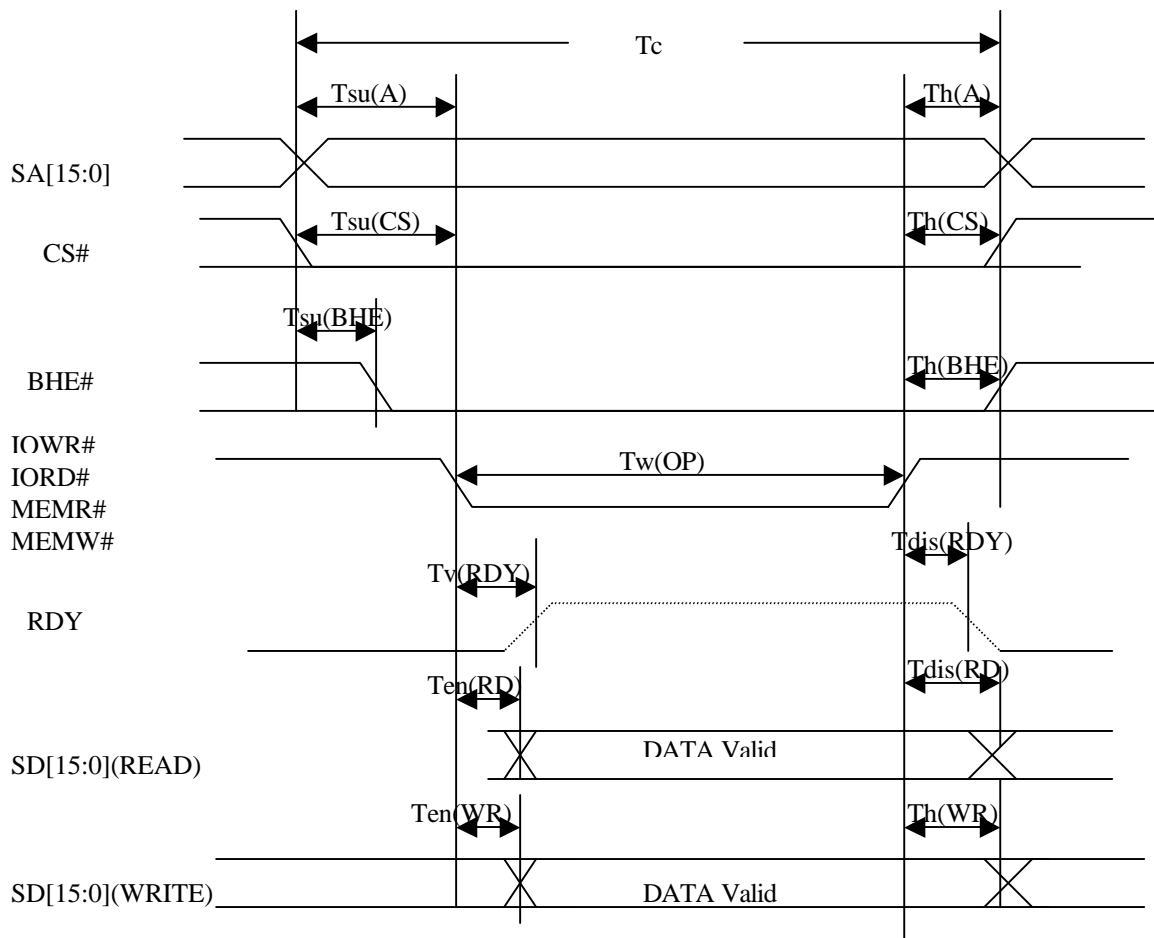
Tc

Tsu(A)

Th(A)

SA[15:0]

Tsu(CS)

Th(CS)

CS#

Tsu(BHE)

Th(BHE)

BHE#

IOWR#
IORD#
MEMR#
MEMW#

Tw(OP)

Tdis(RDY)

Tv(RDY)

RDY

Ten(RD)

Tdis(RD)

SD[15:0](READ)

DATA Valid

Ten(WR)

Th(WR)

SD[15:0](WRITE)

DATA Valid